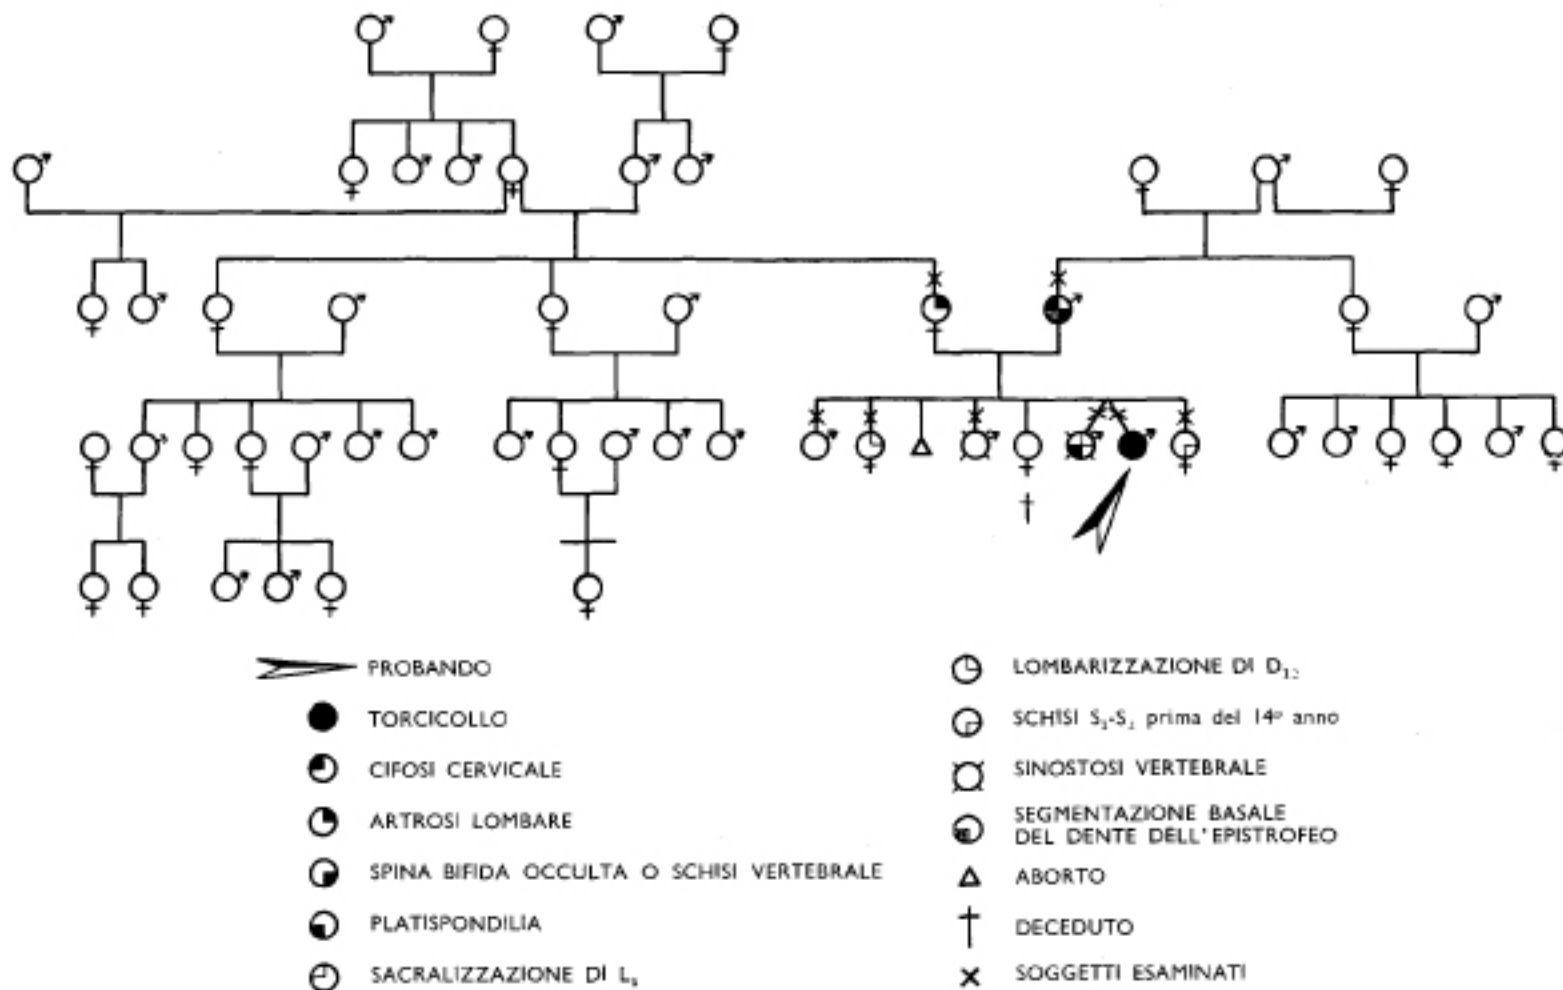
PROBANDO

TORCICOLLO

CIFOSI CERVICALE

ARTROSI LOMBARE

SPINA BIFIDA OCCULTA O SCHISI VERTEBRALE

PLATISPONDILIA

SACRALIZZAZIONE DI $L_5$

LOMBARIZZAZIONE DI $D_{12}$

SCHISI $S_1$-$S_2$ prima del 14° anno

SINOSTOSI VERTEBRALE

SEGMENTAZIONE BASALE DEL DENTE DELL'EPISTROFEO

ABORTO

DECEDUTO

SOGGETTI ESAMINATI